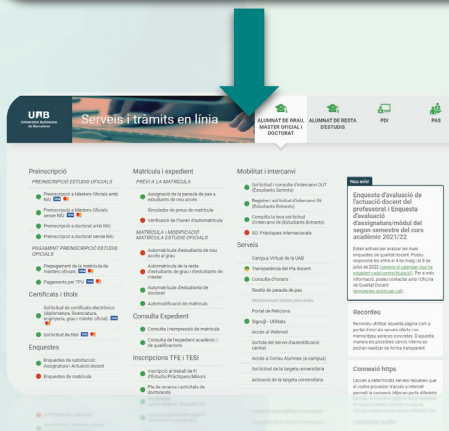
UAB Universitat Autònoma de Barcelona

Serveis i tràmits en línia

ALUMNAT DE GRAU MÀSTER OFICIAL I DOCTORAT

ALUMNAT DE LA RESTA D'ESTUDIS

PDI

PAS

Preinscripció

PREINSCRIPCIÓ ESTUDIS OFICIALS

Preinscripció a Màsters Oficials amb NIU

Preinscripció a Màsters Oficials sense NIU

Preinscripció a doctorat amb NIU

Preinscripció a doctorat sense NIU

PAGAMENT PREINSCRIPCIÓ ESTUDIS OFICIALS

Prepagament de la matrícula de màsters oficials

Pagament per TPV

Certificats i títols

Sol·licitud de certificats electrònics (diplomatura, llicenciatura, enginyeria, grau i màster oficial)

Sol·licitud de títol

Enquestes

Enquestes de satisfacció Assignatura i Actuació docent

Enquestes de matrícula

Matrícula i expedient

PREVI A LA MATRÍCULA

Assignació de la parada de pas a estudiants de nou accés

Simulador de preus de matrícula

Verificació de l'horari d'automatrícula

MATRÍCULA I MODIFICACIÓ MATRÍCULA ESTUDIS OFICIALS

Automatrícula d'estudiants de nou accés al grau

Automatrícula de la resta d'estudiants de grau i estudiants de màster

Automatrícula d'estudiants de doctorat

Automodificació de matrícula

Consulta Expedient

Consulta i reimpressió de matrícula

Consulta de l'expedient acadèmic i de qualificacions

Inscripcions TFE i TESI

Inscripció al treball de fi d'Estudis/Pràctiques/Màsters

Pla de recerca i activitats de doctorands

Mobilitat i intercanvi

Sol·licitud i consulta d'intercanvi OUT (Estudiants Sortints)

Registre i sol·licitud d'intercanvi IN (Estudiants Entrants)

Consulta la teva sol·licitud d'intercanvi IN (Estudiants Entrants)

SG: Pràctiques Internacionals

Serveis

Campus Virtual de la UAB

Transparència del Pla docent

Consulta d'horaris

Gestió de parada de pas

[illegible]

Portal de Peticions

SignUp - Utilitats

Accés al Webmail

Sol·licitud del Servei d'identificació central

Accés a Correu Alumnes (e-campus)

Sol·licitud de la targeta universitària

Activació de la targeta universitària

Nou avís!

Enquesta d'avaluació de l'actuació docent del professorat i Enquesta d'avaluació d'assignatura/mòdul del segon semestre del curs acadèmic 2021/22

Estan actives per avaluar les dues enquestes de qualitat docent. Podeu respondre les enquestes del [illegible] de juny de 2022 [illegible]. Per a més informació, podeu contactar amb l'Oficina de Qualitat Docent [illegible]

Recordeu

Recordeu afegir aquesta pàgina com a portal d'inici als serveis oferts i no memoritzeu altres connexions. Enquesta manera els possibles canvis interns es podran realitzar de forma transparent.

Connexió https

L'accés a determinats serveis requereix que el codi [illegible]